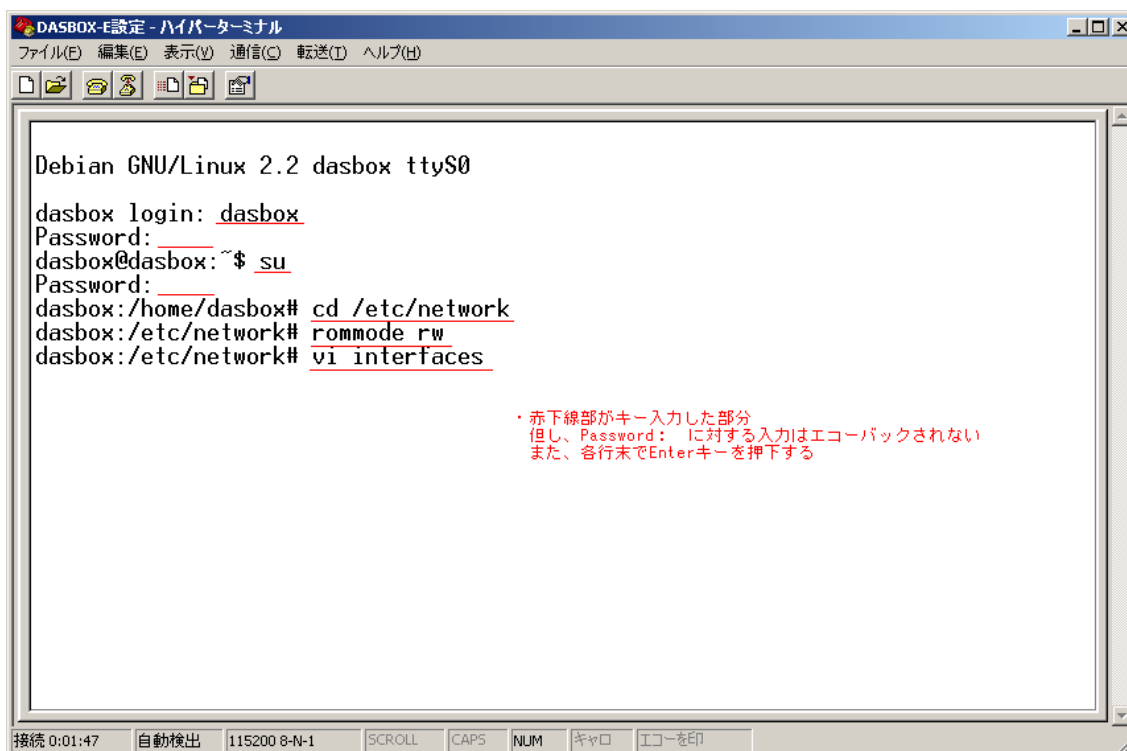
DASBOX-E設定 - ハイパーターミナル
ファイル(F) 編集(E) 表示(V) 通信(C) 転送(T) ヘルプ(H)

Debian GNU/Linux 2.2 dasbox ttyS0

dasbox login: dasbox
Password:
dasbox@dasbox:~$ su
Password:
dasbox:/home/dasbox# cd /etc/network
dasbox:/etc/network# rommode rw
dasbox:/etc/network# vi interfaces

・赤下線部がキー入力した部分
但し、Password: に対する入力はエコーバックされない
また、各行末でEnterキーを押下する

接続 0:01:47 自動検出 115200 8-N-1 SCROLL CAPS NUM キャロ エコーを印